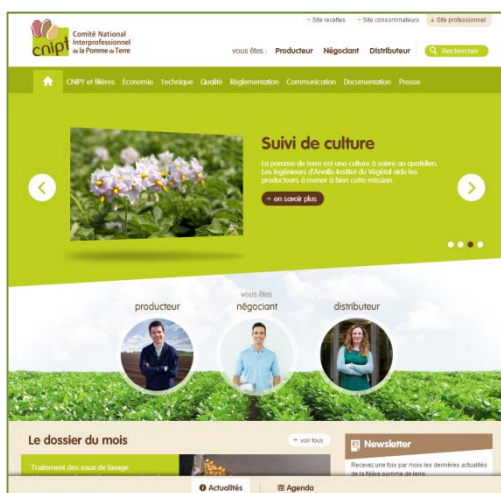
› Site recettes › Site consommateurs + Site professionnel

cnipt Comité National Interprofessionnel de la Pomme de Terre

vous êtes : Producteur Négociant Distributeur

Rechercher

CNIPT et filières Economie Technique Qualité Réglementation Communication Documentation Presse

Suivi de culture

La pomme de terre est une culture à suivre au quotidien. Les ingénieurs d'Arvalis Institut du Végétal aide les producteurs à mener à bien cette mission.

+ en savoir plus

vous êtes

producteur

négociant

distributeur

Le dossier du mois

+ voir tous

Traitement des eaux de lavage

Newsletter

Recevez une fois par mois les dernières actualités de la filière pomme de terre.

Actualités

Agenda